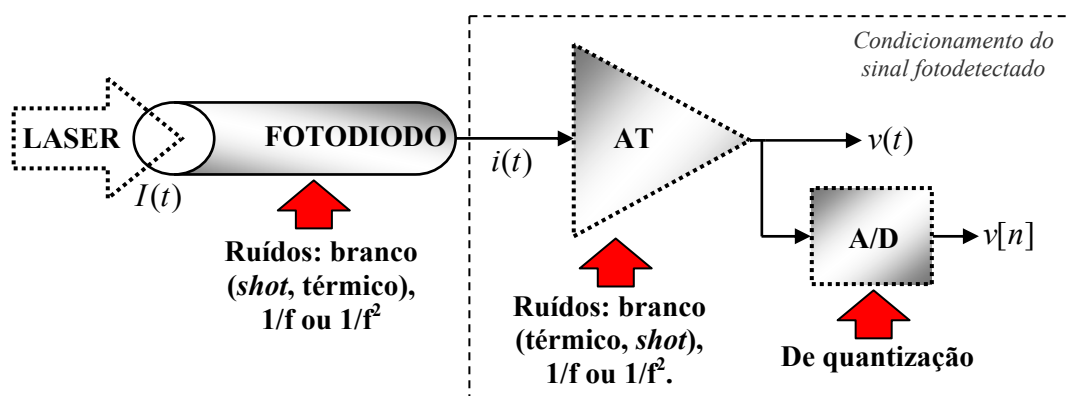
Condicionamento do sinal fotodetectado

LASER

FOTODIODO

$I(t)$

$i(t)$

AT

$v(t)$

A/D

$v[n]$

Ruídos: branco (*shot*, térmico), 1/f ou 1/f$^2$

Ruídos: branco (térmico, *shot*), 1/f ou 1/f$^2$.

De quantização